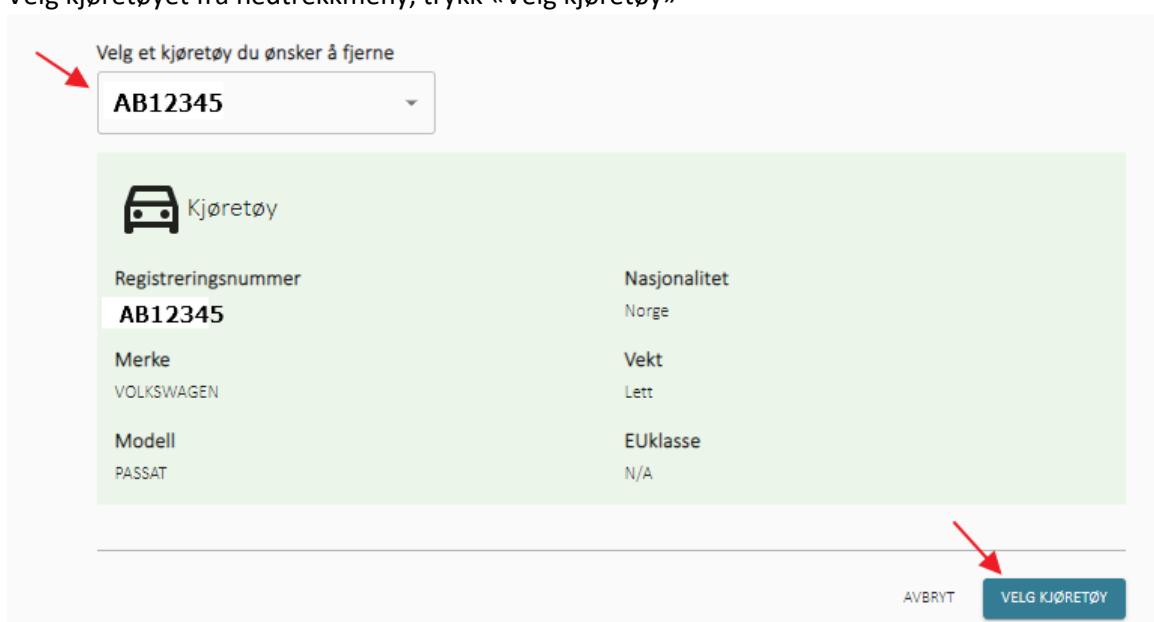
Velg kjøretøyet fra nedtrekkmeny, trykk «Velg kjøretøy»

Velg et kjøretøy du ønsker å fjerne

AB12345

Kjøretøy

Registreringsnummer
AB12345

Nasjonalitet
Norge

Merke
VOLKSWAGEN

Vekt
Lett

Modell
PASSAT

EUklasse
N/A

AVBRYT

VELG KJØRETØY